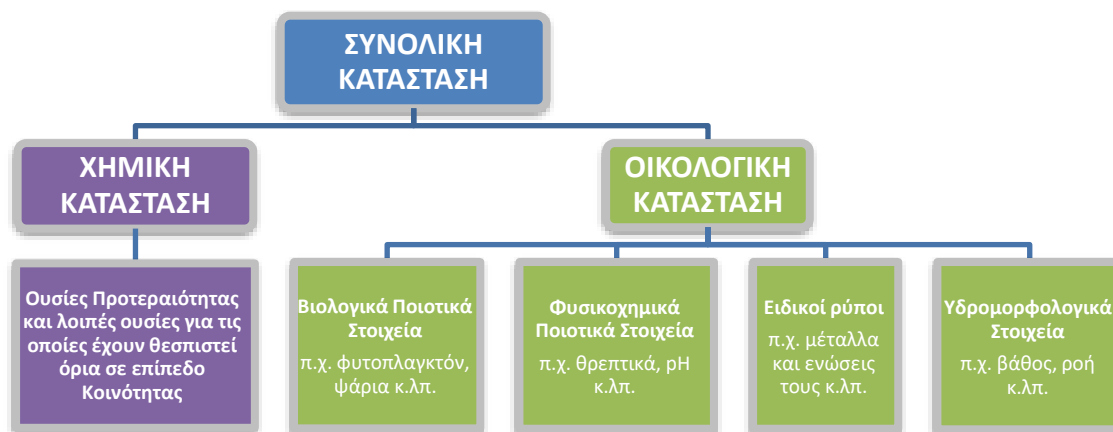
ΣΥΝΟΛΙΚΗ ΚΑΤΑΣΤΑΣΗ

ΧΗΜΙΚΗ ΚΑΤΑΣΤΑΣΗ

ΟΙΚΟΛΟΓΙΚΗ ΚΑΤΑΣΤΑΣΗ

Ουσίες Προτεραιότητας και λοιπές ουσίες για τις οποίες έχουν θεσπιστεί όρια σε επίπεδο Κοινότητας

Βιολογικά Ποιοτικά Στοιχεία
π.χ. φυτοπλαγκτόν, ψάρια κ.λπ.

Φυσικοχημικά Ποιοτικά Στοιχεία
π.χ. θρεπτικά, pH κ.λπ.

Ειδικοί ρύποι
π.χ. μέταλλα και ενώσεις τους κ.λπ.

Υδρομορφολογικά Στοιχεία
π.χ. βάθος, ροή κ.λπ.